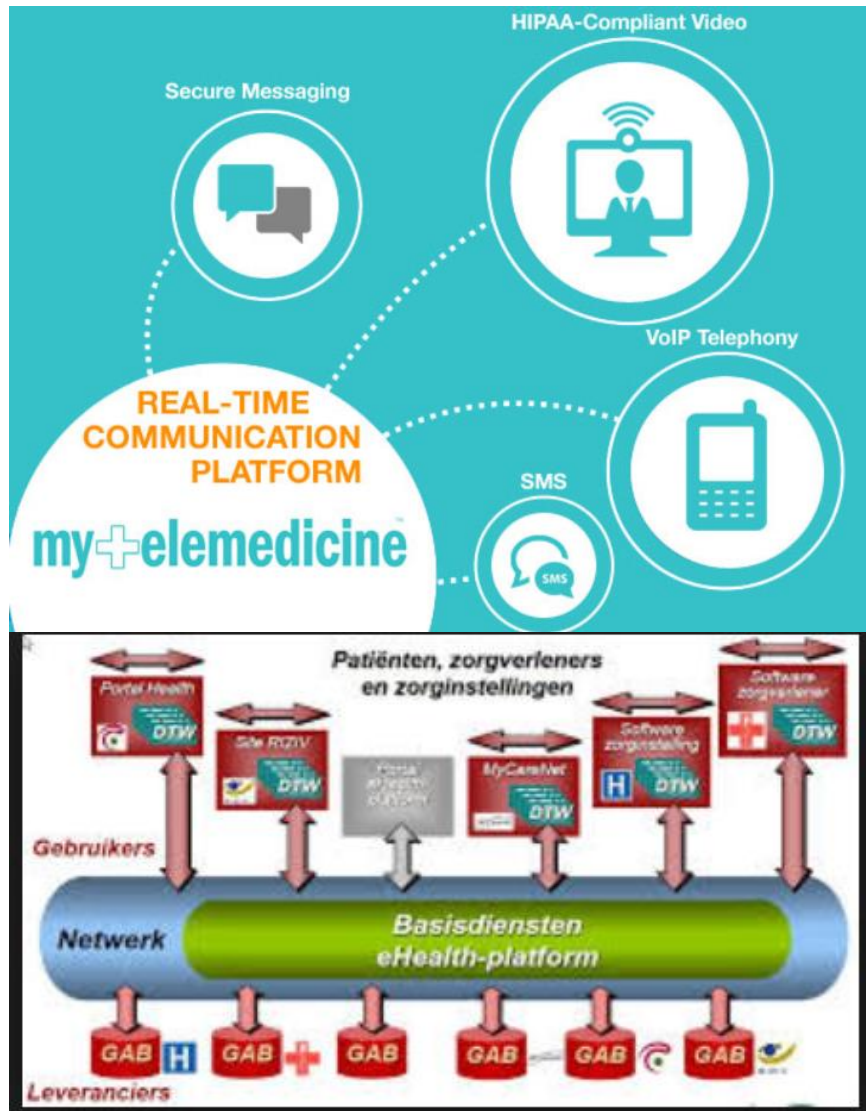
Secure Messaging

HIPAA-Compliant Video

VoIP Telephony

REAL-TIME COMMUNICATION PLATFORM

SMS

SMS

my+elemedicine

Patiënten, zorgverleners en zorginstellingen

Portal Health

DTW

Site RIZIV

DTW

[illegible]

MyCareNet

DTW

Software zorginstelling

H

DTW

Software zorgverlener

DTW

Gebruikers

Netwerk

Basisdiensten eHealth-platform

GAB

H

GAB

GAB

GAB

GAB

GAB

Leveranciers